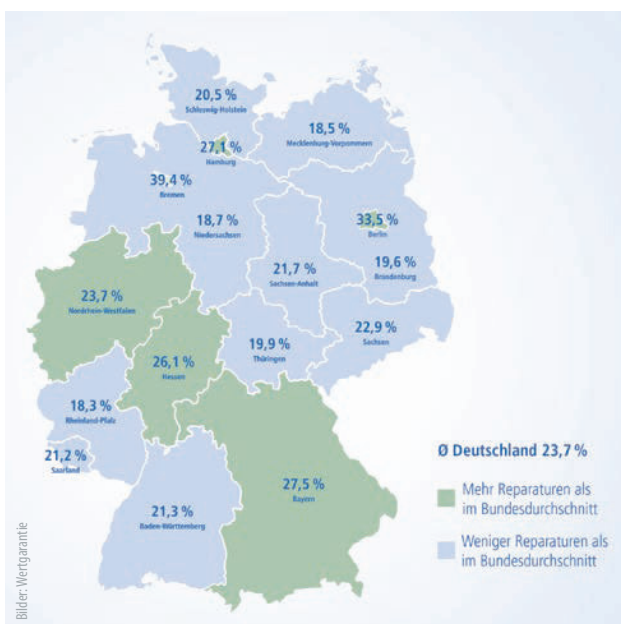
20,5 %
Schleswig-Holstein

18,5 %
Mecklenburg-Vorpommern

27,1 %
Hamburg

39,4 %
Bremen

18,7 %
Niedersachsen

33,5 %
Berlin

21,7 %
Sachsen-Anhalt

19,6 %
Brandenburg

23,7 %
Nordrhein-Westfalen

26,1 %
Hessen

19,9 %
Thüringen

22,9 %
Sachsen

18,3 %
Rheinland-Pfalz

21,2 %
Saarland

21,3 %
Baden-Württemberg

27,5 %
Bayern

Ø Deutschland 23,7 %

Mehr Reparaturen als im Bundesdurchschnitt

Weniger Reparaturen als im Bundesdurchschnitt

Bilder: Wertgarantie